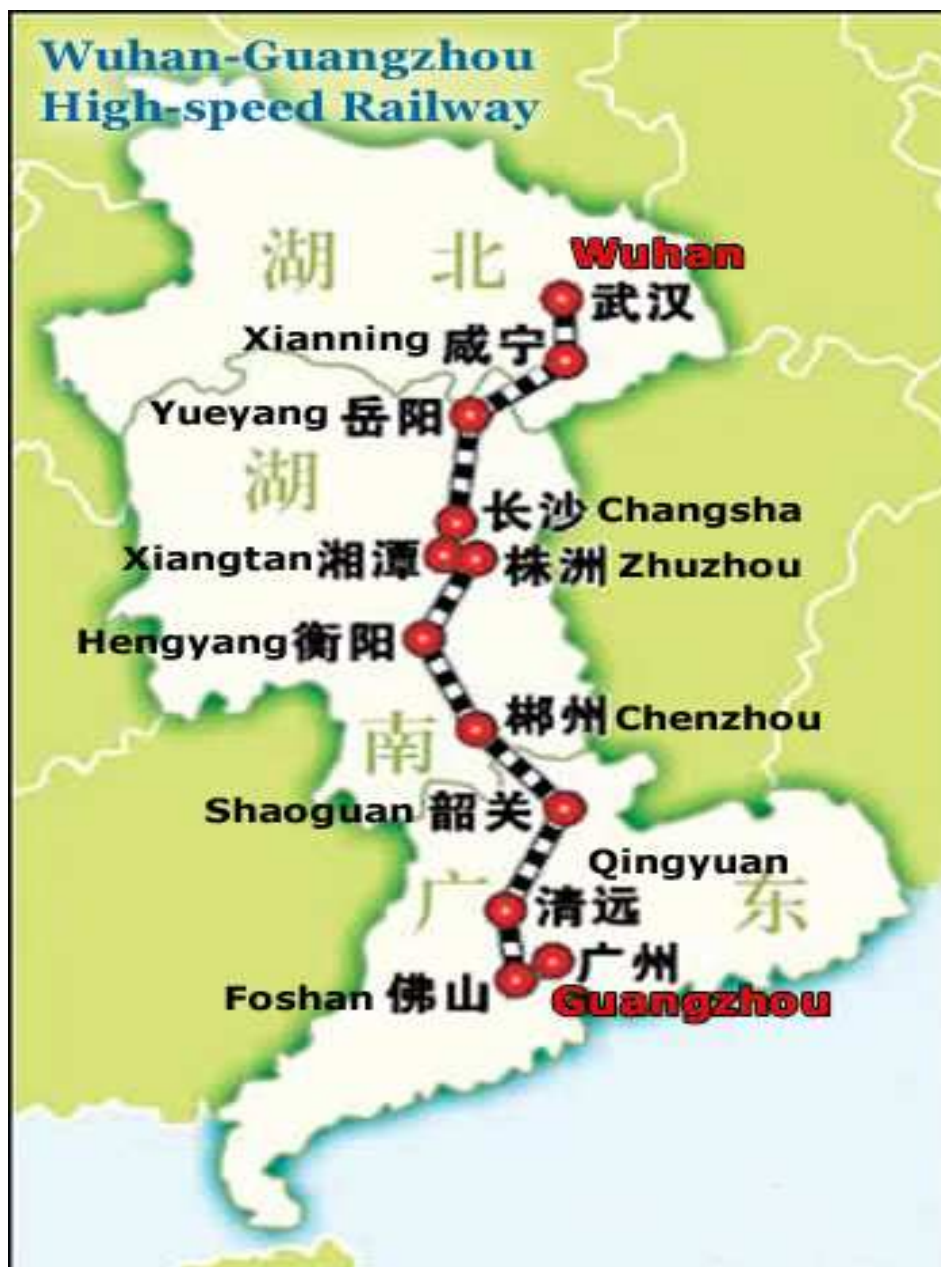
Wuhan-Guangzhou High-speed Railway

湖 北

Wuhan
武汉
Xianning 咸宁
Yueyang 岳阳

湖

长沙 Changsha
Xiangtan 湘潭
株洲 Zhuzhou
Hengyang 衡阳
郴州 Chenzhou

南

Shaoguan 韶关
Qingyuan
清远

广 东

广州
Foshan 佛山
Guangzhou